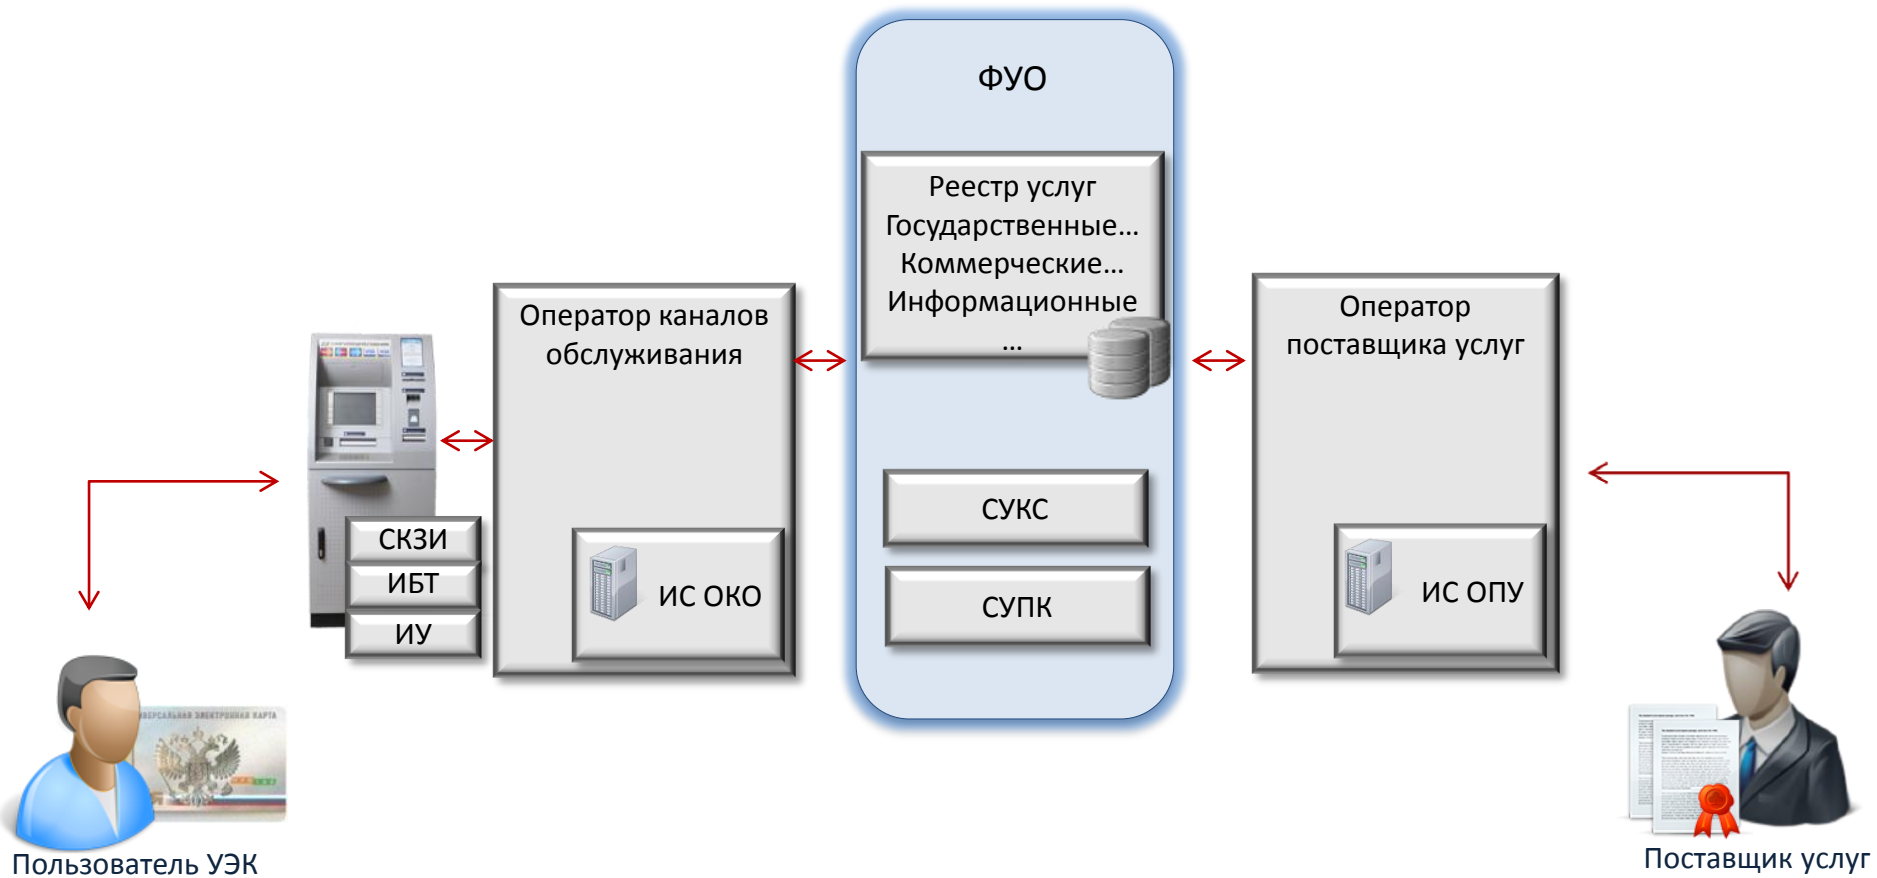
ФУО

Реестр услуг
Государственные…
Коммерческие…
Информационные
…

Оператор каналов обслуживания

ИС ОКО

СКЗИ
ИБТ
ИУ

СУКС

СУПК

Оператор поставщика услуг

ИС ОПУ

УНИВЕРСАЛЬНАЯ ЭЛЕКТРОННАЯ КАРТА

Пользователь УЭК

Поставщик услуг